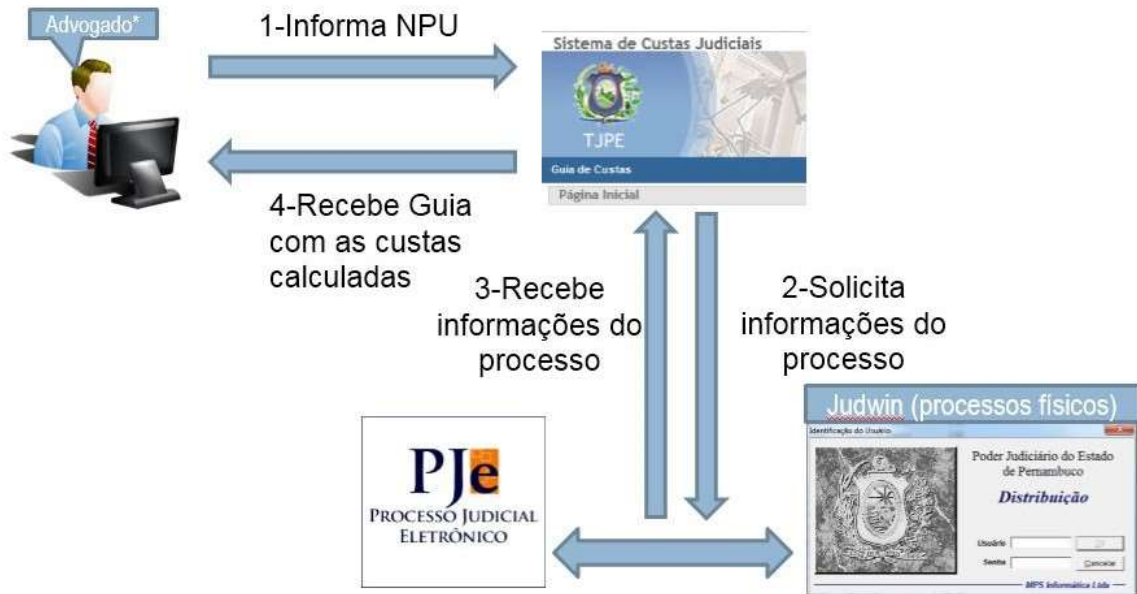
Advogado*

1-Informa NPU

Sistema de Custas Judiciais

TJPE

Guia de Custas

Página Inicial

4-Recebe Guia com as custas calculadas

3-Recebe informações do processo

2-Solicita informações do processo

Judwin (processos físicos)

Identificação do Usuário

Poder Judiciário do Estado de Pernambuco

Distribuição

Usuário

Senha

OK

Cancelar

MPS Informática Ltda

PJe

PROCESSO JUDICIAL ELETRÔNICO